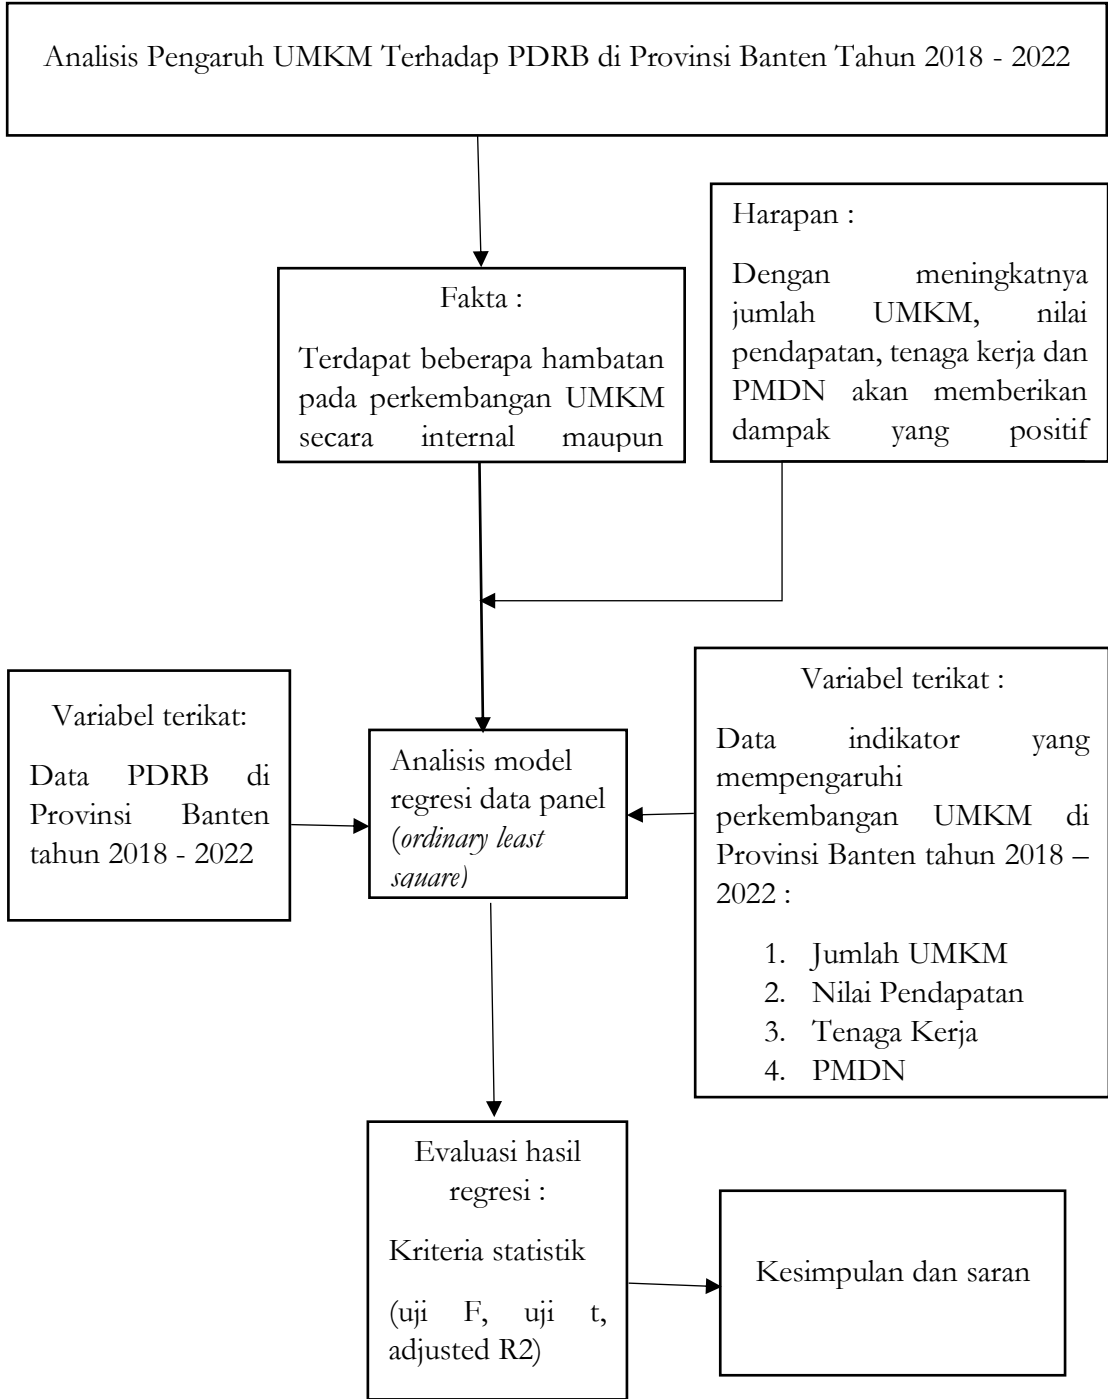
Analisis Pengaruh UMKM Terhadap PDRB di Provinsi Banten Tahun 2018 - 2022

Harapan :

Dengan meningkatnya jumlah UMKM, nilai pendapatan, tenaga kerja dan PMDN akan memberikan dampak yang positif

Fakta :

Terdapat beberapa hambatan pada perkembangan UMKM secara internal maupun

Variabel terikat:

Data PDRB di Provinsi Banten tahun 2018 - 2022

Analisis model regresi data panel (*ordinary least square)*

Variabel terikat :

Data indikator yang mempengaruhi perkembangan UMKM di Provinsi Banten tahun 2018 – 2022 :

1. Jumlah UMKM
2. Nilai Pendapatan
3. Tenaga Kerja
4. PMDN

Evaluasi hasil regresi :

Kriteria statistik

(uji F, uji t, adjusted R2)

Kesimpulan dan saran